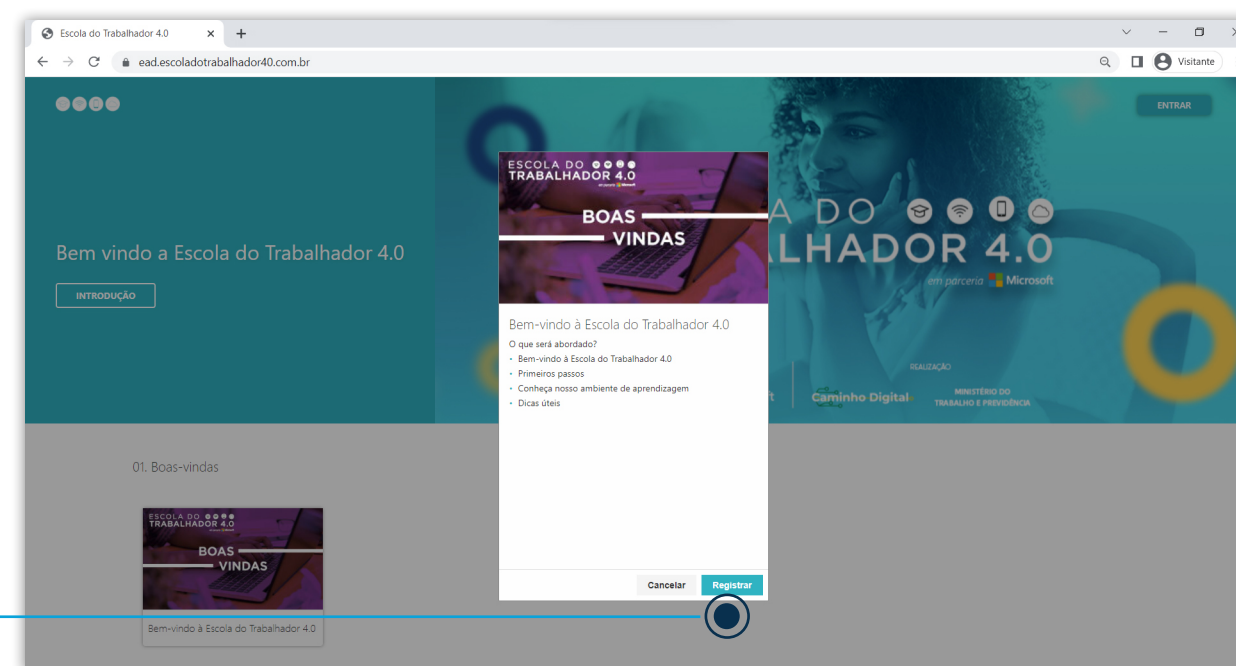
Escola do Trabalhador 4.0 × +

ead.escoladotrabalhador40.com.br

Visitante

ENTRAR

Bem vindo a Escola do Trabalhador 4.0

INTRODUÇÃO

A DO
LHADOR 4.0
em parceria Microsoft

REALIZAÇÃO

Caminho Digital

MINISTÉRIO DO TRABALHO E PREVIDÊNCIA

ESCOLA DO TRABALHADOR 4.0

BOAS VINDAS

Bem-vindo à Escola do Trabalhador 4.0

O que será abordado?
• Bem-vindo à Escola do Trabalhador 4.0
• Primeiros passos
• Conheça nosso ambiente de aprendizagem
• Dicas úteis

Cancelar Registrar

01. Boas-vindas

ESCOLA DO TRABALHADOR 4.0

BOAS VINDAS

Bem-vindo à Escola do Trabalhador 4.0